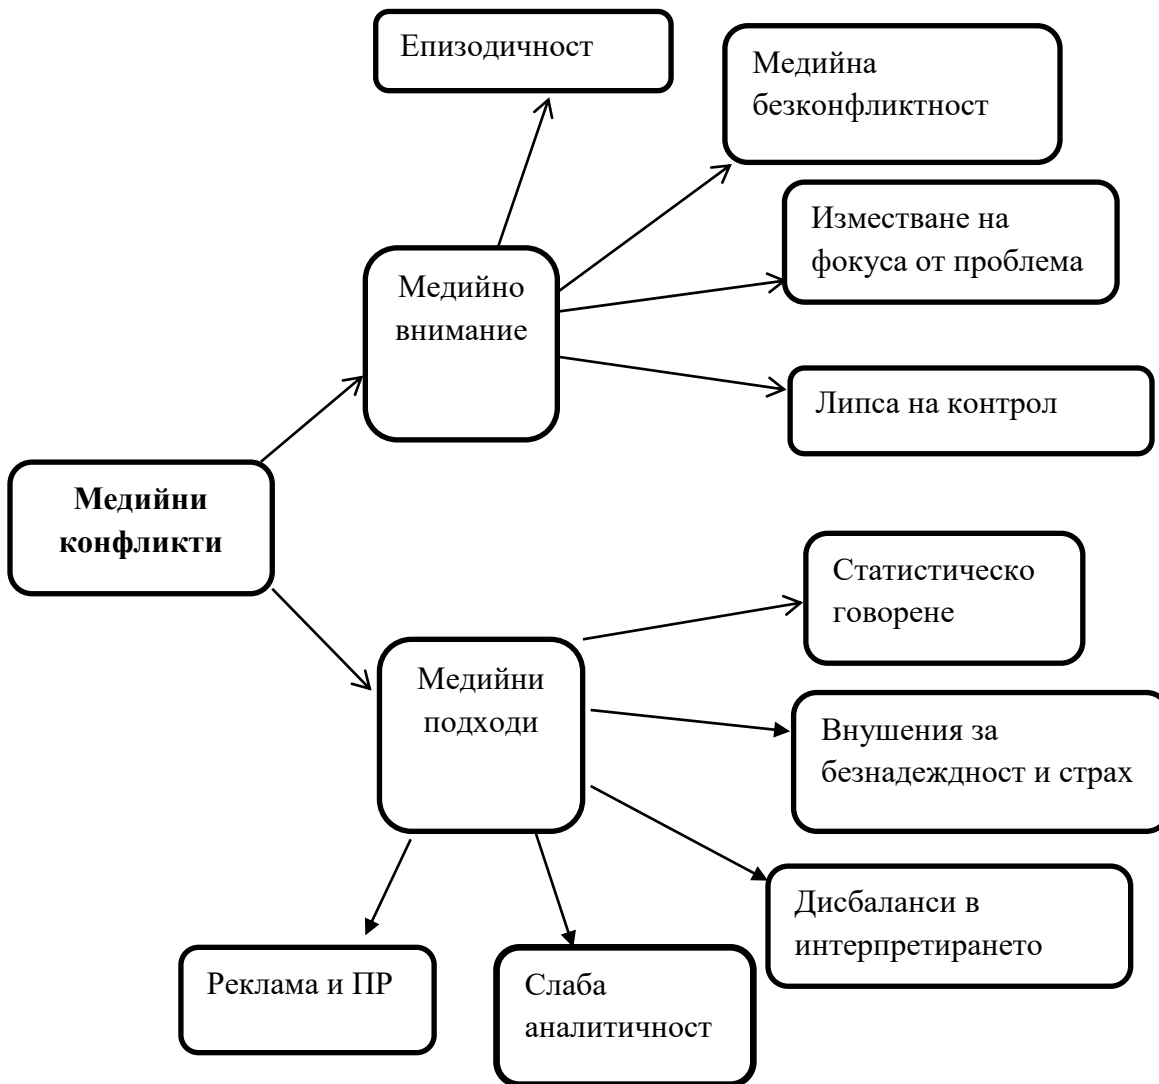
Медийни конфликти

Медийно внимание

Епизодичност

Медийна безконфликтност

Изместване на фокуса от проблема

Липса на контрол

Медийни подходи

Статистическо говорене

Внушения за безнадеждност и страх

Дисбаланси в интерпретирането

Слаба аналитичност

Реклама и ПР